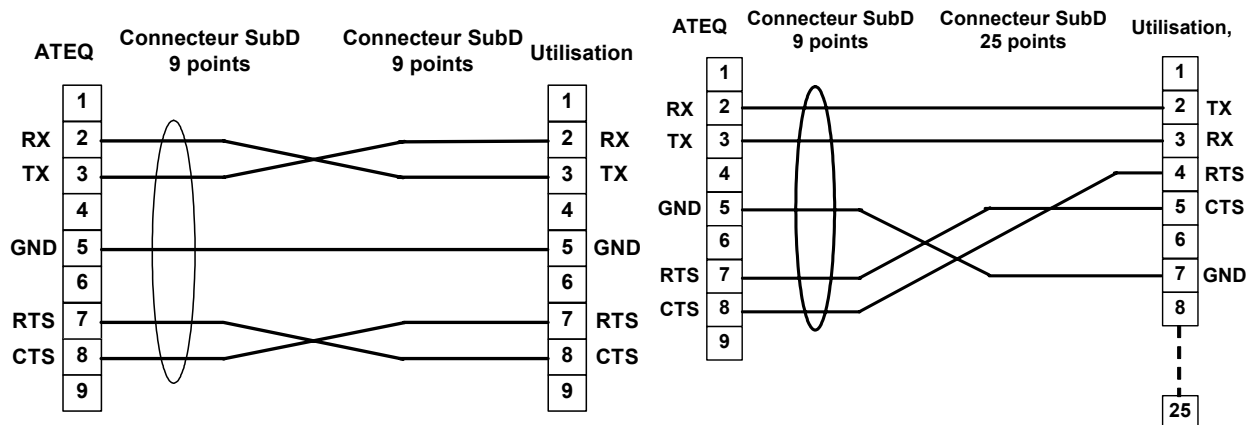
ATEQ

Connecteur SubD 9 points

Connecteur SubD 9 points

Utilisation

| | | | |
|---|---|---|---|
| | 1 | 1 | |
| RX | 2 | 2 | RX |
| TX | 3 | 3 | TX |
| | 4 | 4 | |
| GND | 5 | 5 | GND |
| | 6 | 6 | |
| RTS | 7 | 7 | RTS |
| CTS | 8 | 8 | CTS |
| | 9 | 9 | |

ATEQ

Connecteur SubD 9 points

Connecteur SubD 25 points

Utilisation,

| | | | |
|---|---|---|---|
| | 1 | 1 | |
| RX | 2 | 2 | TX |
| TX | 3 | 3 | RX |
| | 4 | 4 | RTS |
| GND | 5 | 5 | CTS |
| | 6 | 6 | |
| RTS | 7 | 7 | GND |
| CTS | 8 | 8 | |
| | 9 | 25 | |